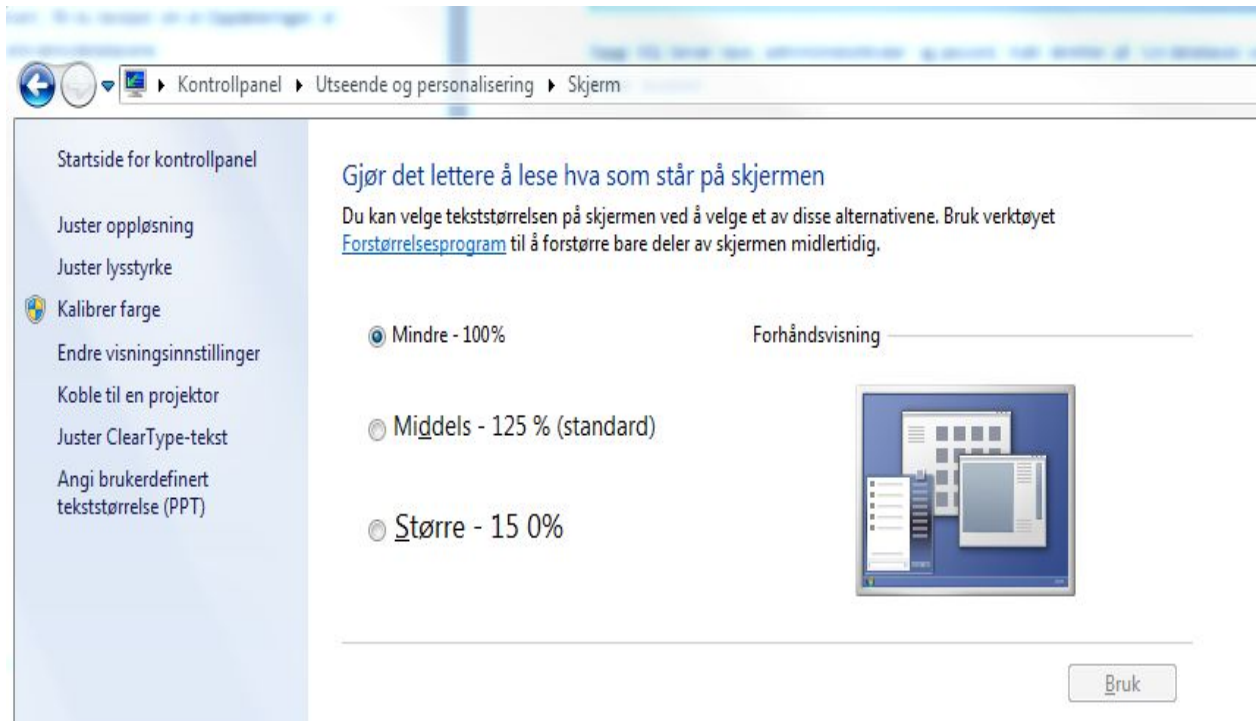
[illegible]

Kontrollpanel ▸ Utseende og personalisering ▸ Skjerm

Startside for kontrollpanel

Juster oppløsning

Juster lysstyrke

Kalibrer farge

Endre visningsinnstillinger

Koble til en projektor

Juster ClearType-tekst

Angi brukerdefinert tekststørrelse (PPT)

Gjør det lettere å lese hva som står på skjermen

Du kan velge tekststørrelsen på skjermen ved å velge et av disse alternativene. Bruk verktøyet Forstørrelsesprogram til å forstørre bare deler av skjermen midlertidig.

Mindre - 100%

Forhåndsvisning

Middels - 125 % (standard)

Større - 15 0%

Bruk